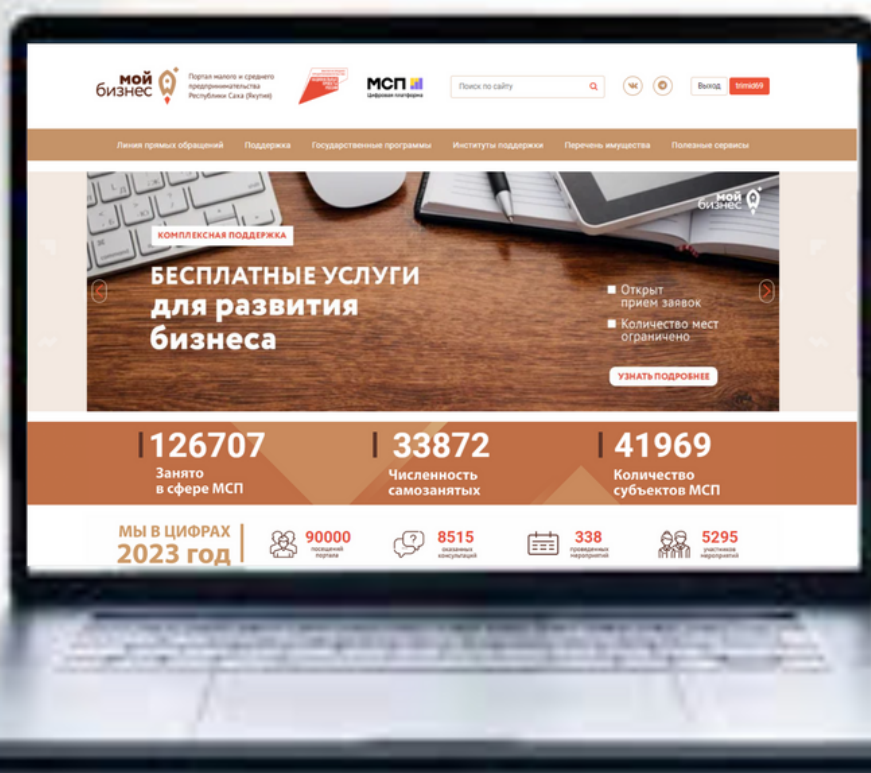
мой бизнес

Портал малого и среднего предпринимательства Республики Саха (Якутия)

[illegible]

МСП Цифровая платформа

Поиск по сайту

Выход trimid69

Линия прямых обращений Поддержка Государственные программы Институты поддержки Перечень имущества Полезные сервисы

мой бизнес

КОМПЛЕКСНАЯ ПОДДЕРЖКА

БЕСПЛАТНЫЕ УСЛУГИ для развития бизнеса

Открыт прием заявок

Количество мест ограничено

УЗНАТЬ ПОДРОБНЕЕ

126707 Занято в сфере МСП

33872 Численность самозанятых

41969 Количество субъектов МСП

МЫ В ЦИФРАХ 2023 год

90000 посещений портала

8515 оказанных консультаций

338 проведенных мероприятий

5295 участников мероприятий